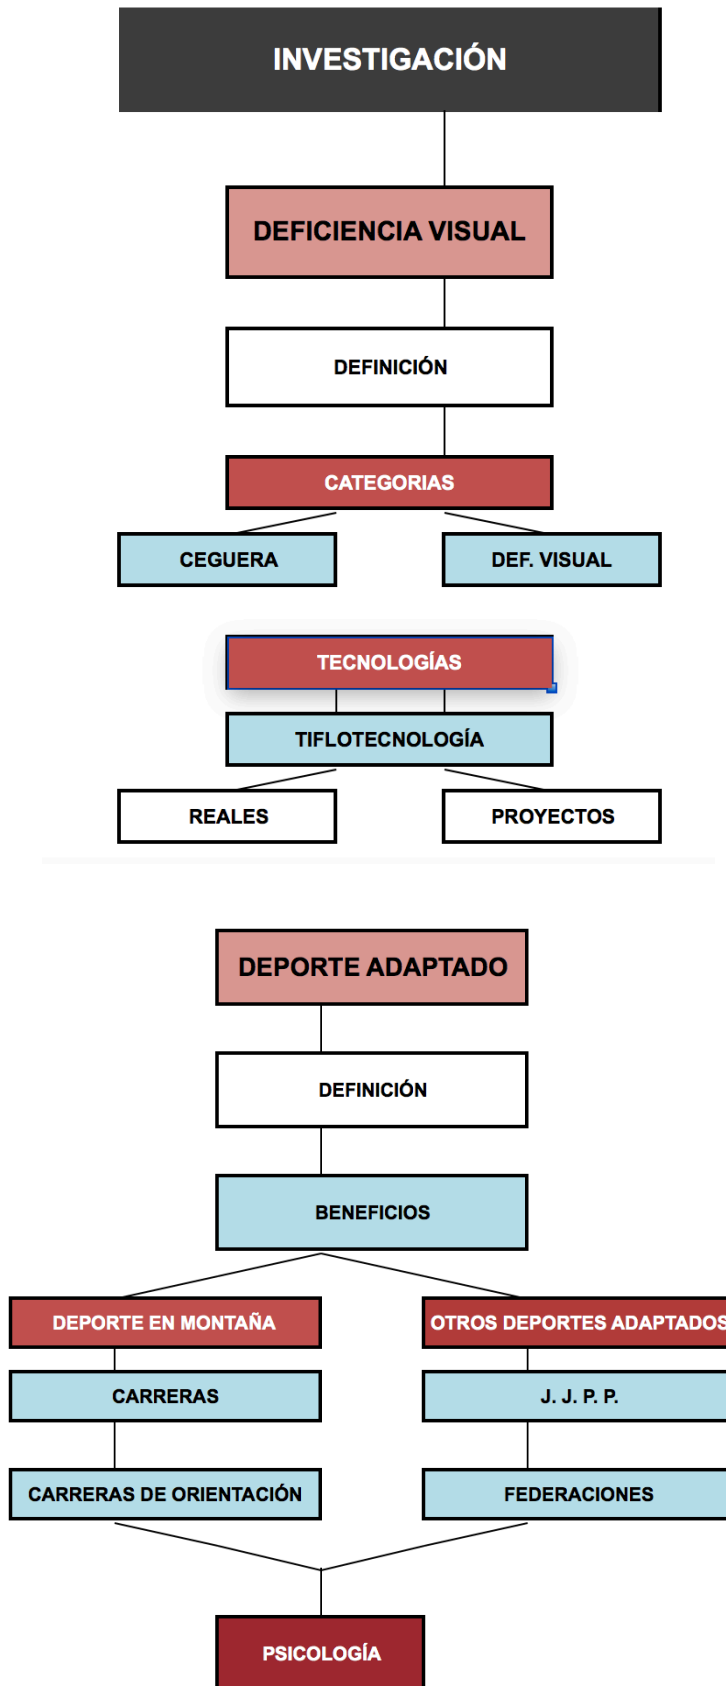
INVESTIGACIÓN

DEFICIENCIA VISUAL

DEFINICIÓN

CATEGORIAS

CEGUERA

DEF. VISUAL

TECNOLOGÍAS

TIFLOTECNOLOGÍA

REALES

PROYECTOS

DEPORTE ADAPTADO

DEFINICIÓN

BENEFICIOS

DEPORTE EN MONTAÑA

OTROS DEPORTES ADAPTADOS

CARRERAS

J. J. P. P.

CARRERAS DE ORIENTACIÓN

FEDERACIONES

PSICOLOGÍA